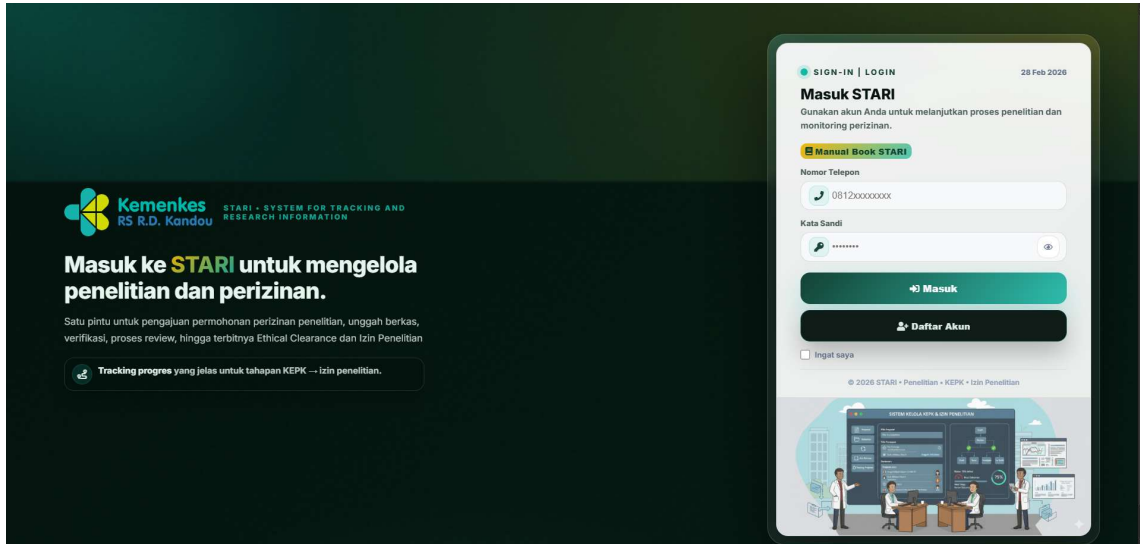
Kemenkes
RS R.D. Kandou

STARI • SYSTEM FOR TRACKING AND RESEARCH INFORMATION

Masuk ke STARI untuk mengelola penelitian dan perizinan.

Satu pintu untuk pengajuan permohonan perizinan penelitian, unggah berkas, verifikasi, proses review, hingga terbitnya Ethical Clearance dan Izin Penelitian

Tracking progres yang jelas untuk tahapan KEPK → izin penelitian.

SIGN-IN | LOGIN

28 Feb 2026

Masuk STARI

Gunakan akun Anda untuk melanjutkan proses penelitian dan monitoring perizinan.

Manual Book STARI

Nomor Telepon

0812xxxxxxxx

Kata Sandi

••••••••

Masuk

Daftar Akun

Ingat saya

© 2026 STARI • Penelitian • KEPK • Izin Penelitian

SISTEM KELOLA KEPK & IZIN PENELITIAN

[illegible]